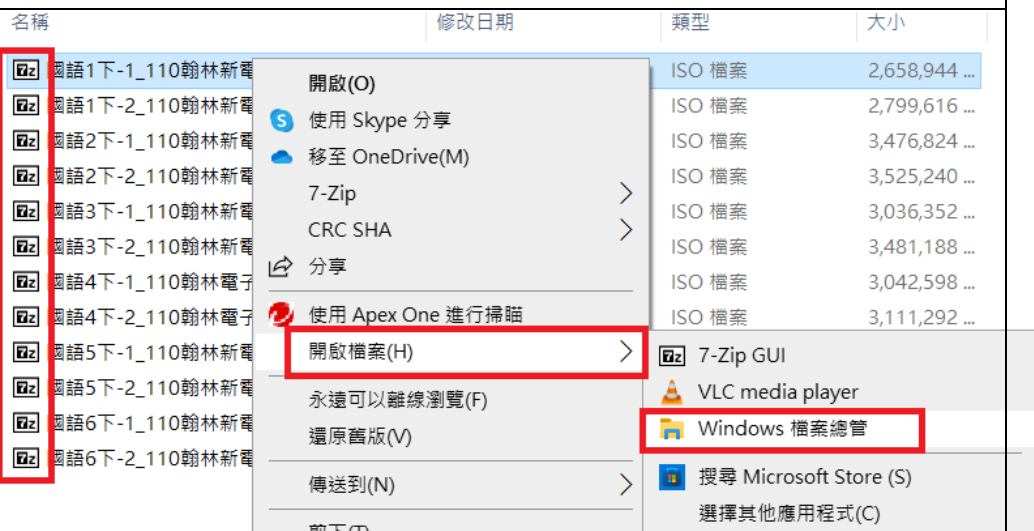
| 名稱 | 修改日期 | 類型 | 大小 |
|---|---|---|---|
| 國語1下-1_110翰林新電 | | ISO 檔案 | 2,658,944 ... |
| 國語1下-2_110翰林新電 | | ISO 檔案 | 2,799,616 ... |
| 國語2下-1_110翰林新電 | | ISO 檔案 | 3,476,824 ... |
| 國語2下-2_110翰林新電 | | ISO 檔案 | 3,525,240 ... |
| 國語3下-1_110翰林新電 | | ISO 檔案 | 3,036,352 ... |
| 國語3下-2_110翰林新電 | | ISO 檔案 | 3,481,188 ... |
| 國語4下-1_110翰林電子 | | ISO 檔案 | 3,042,598 ... |
| 國語4下-2_110翰林電子 | | ISO 檔案 | 3,111,292 ... |
| 國語5下-1_110翰林新電 | | | |
| 國語5下-2_110翰林新電 | | | |
| 國語6下-1_110翰林新電 | | | |
| 國語6下-2_110翰林新電 | | | |

開啟(O)
使用 Skype 分享
移至 OneDrive(M)
7-Zip
CRC SHA
分享
使用 Apex One 進行掃瞄
開啟檔案(H)
永遠可以離線瀏覽(F)
還原舊版(V)
傳送到(N)
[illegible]

7-Zip GUI
VLC media player
Windows 檔案總管
搜尋 Microsoft Store (S)
選擇其他應用程式(C)